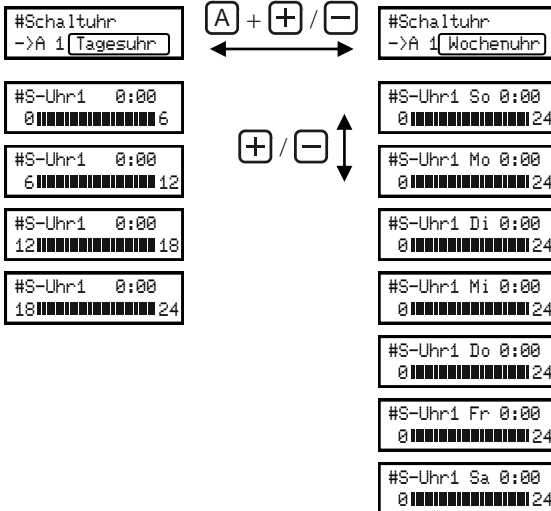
#Schaltuhr
->A 1 Tagesuhr

A + + / −

#Schaltuhr
->A 1 Wochenuhr

#S-Uhr1 0:00
0 6

#S-Uhr1 0:00
6 12

#S-Uhr1 0:00
12 18

#S-Uhr1 0:00
18 24

+ / −

#S-Uhr1 So 0:00
0 24

#S-Uhr1 Mo 0:00
0 24

#S-Uhr1 Di 0:00
0 24

#S-Uhr1 Mi 0:00
0 24

#S-Uhr1 Do 0:00
0 24

#S-Uhr1 Fr 0:00
0 24

#S-Uhr1 Sa 0:00
0 24